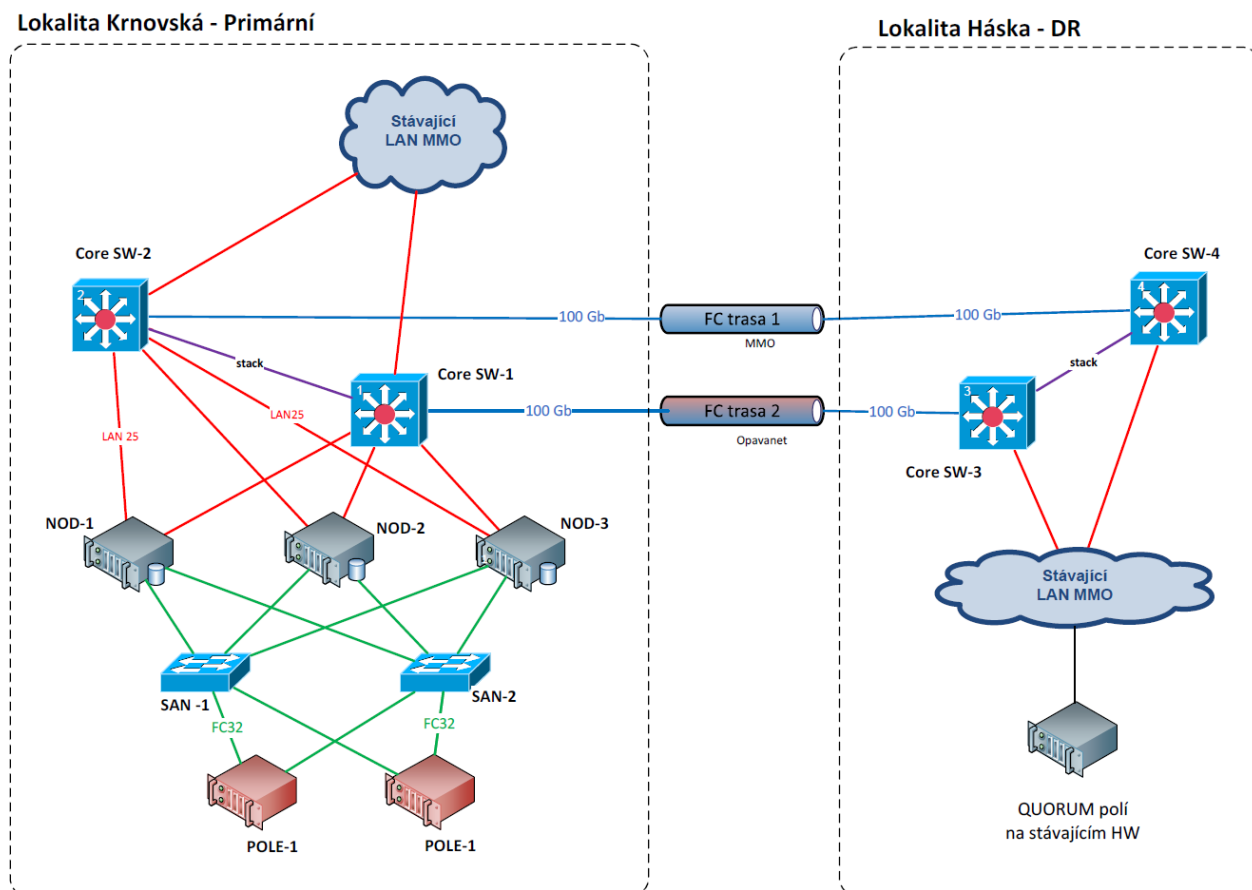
Lokalita Krnovská - Primární

Lokalita Háska - DR

Stávající LAN MMO

Core SW-2

2

100 Gb

FC trasa 1

MMO

100 Gb

Core SW-4

4

stack

stack

Core SW-1

1

100 Gb

FC trasa 2

Opavanet

100 Gb

3

Core SW-3

LAN 25

LAN25

NOD-1

NOD-2

NOD-3

Stávající LAN MMO

SAN -1

SAN-2

FC32

FC32

POLE-1

POLE-1

QUORUM polí na stávajícím HW